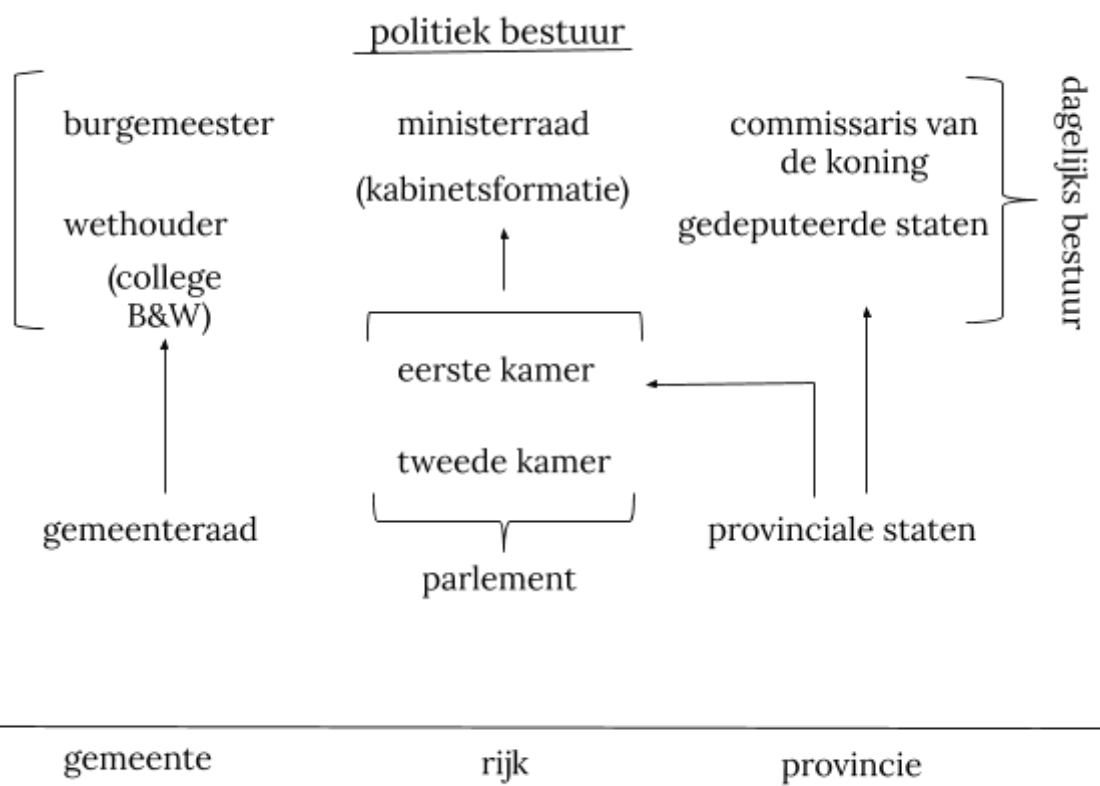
politiek bestuur

burgemeester

wethouder

(college B&W)

ministerraad

(kabinetsformatie)

commissaris van de koning

gedeputeerde staten

dagelijks bestuur

eerste kamer

tweede kamer

parlement

gemeenteraad

provinciale staten

gemeente

rijk

provincie